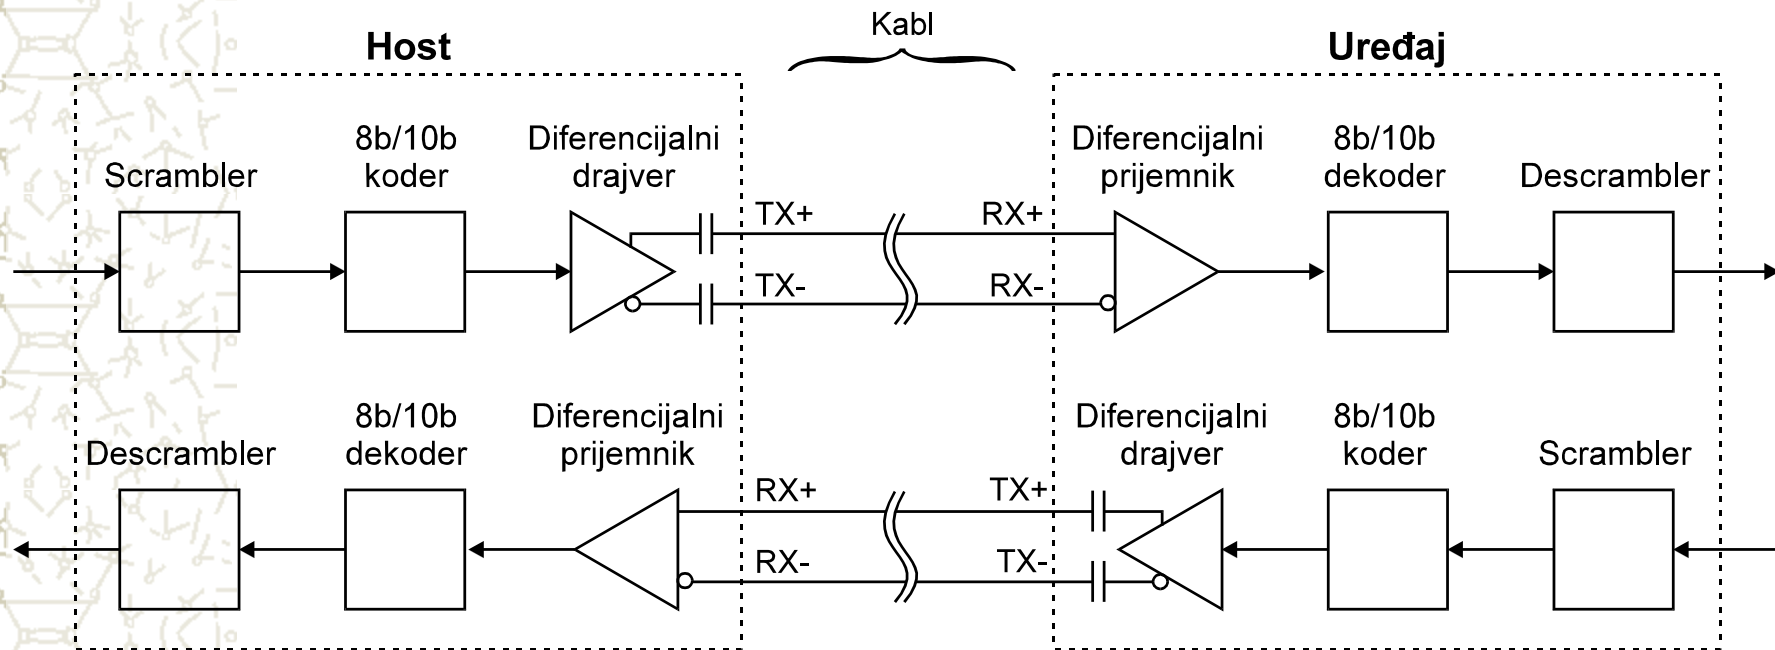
Host

Kabl

Uređaj

Scrambler

8b/10b koder

Diferencijalni drajver

TX+

TX-

RX+

RX-

Diferencijalni prijemnik

8b/10b dekoder

Descrambler

Descrambler

8b/10b dekoder

Diferencijalni prijemnik

RX+

RX-

TX+

TX-

Diferencijalni drajver

8b/10b koder

Scrambler